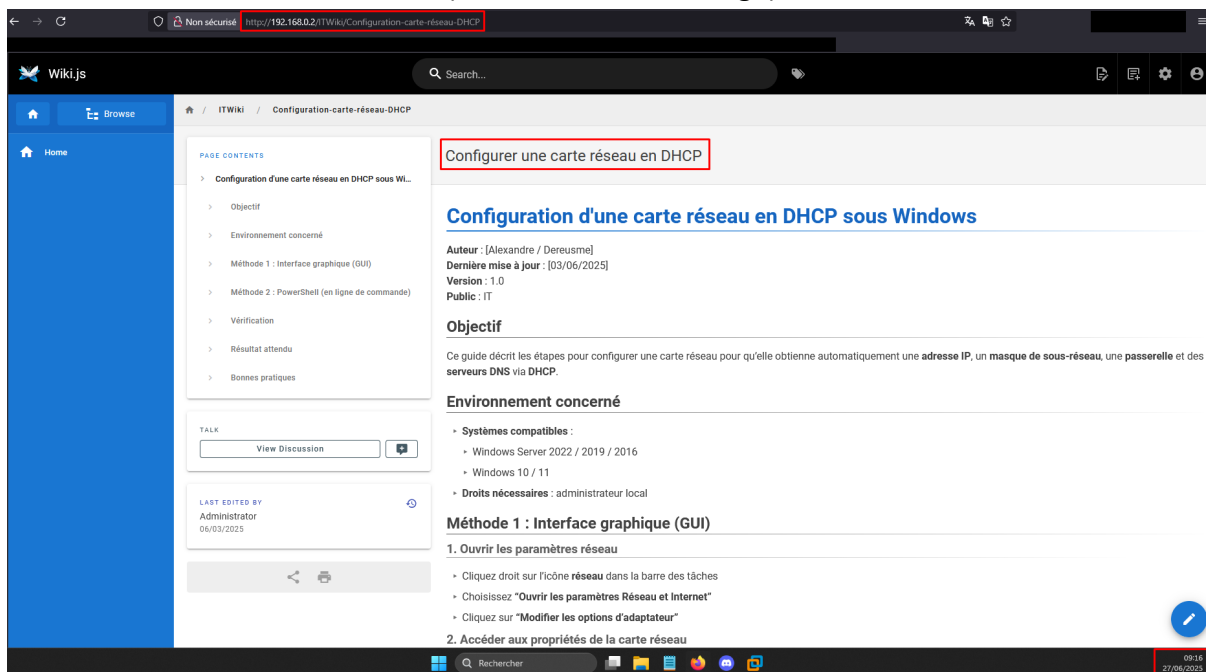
Non sécurisé http://192.168.0.2/ITWiki/Configuration-carte-réseau-DHCP

Wiki.js

Search...

Browse

Home

ITWiki / Configuration-carte-réseau-DHCP

PAGE CONTENTS

Configuration d'une carte réseau en DHCP sous Wi...

Objectif

Environnement concerné

Méthode 1 : Interface graphique (GUI)

Méthode 2 : PowerShell (en ligne de commande)

Vérification

Résultat attendu

Bonnes pratiques

TALK

View Discussion

LAST EDITED BY

Administrator

06/03/2025

Configurer une carte réseau en DHCP

Configuration d'une carte réseau en DHCP sous Windows

Auteur : [Alexandre / Dereusme]
Dernière mise à jour : [03/06/2025]
Version : 1.0
Public : IT

Objectif

Ce guide décrit les étapes pour configurer une carte réseau pour qu'elle obtienne automatiquement une adresse IP, un masque de sous-réseau, une passerelle et des serveurs DNS via DHCP.

Environnement concerné

- Systèmes compatibles :
  - Windows Server 2022 / 2019 / 2016
  - Windows 10 / 11
- Droits nécessaires : administrateur local

Méthode 1 : Interface graphique (GUI)

1. Ouvrir les paramètres réseau

- Cliquez droit sur l'icône réseau dans la barre des tâches
- Choisissez "Ouvrir les paramètres Réseau et Internet"
- Cliquez sur "Modifier les options d'adaptateur"

2. Accéder aux propriétés de la carte réseau

Rechercher

09:16
27/06/2025